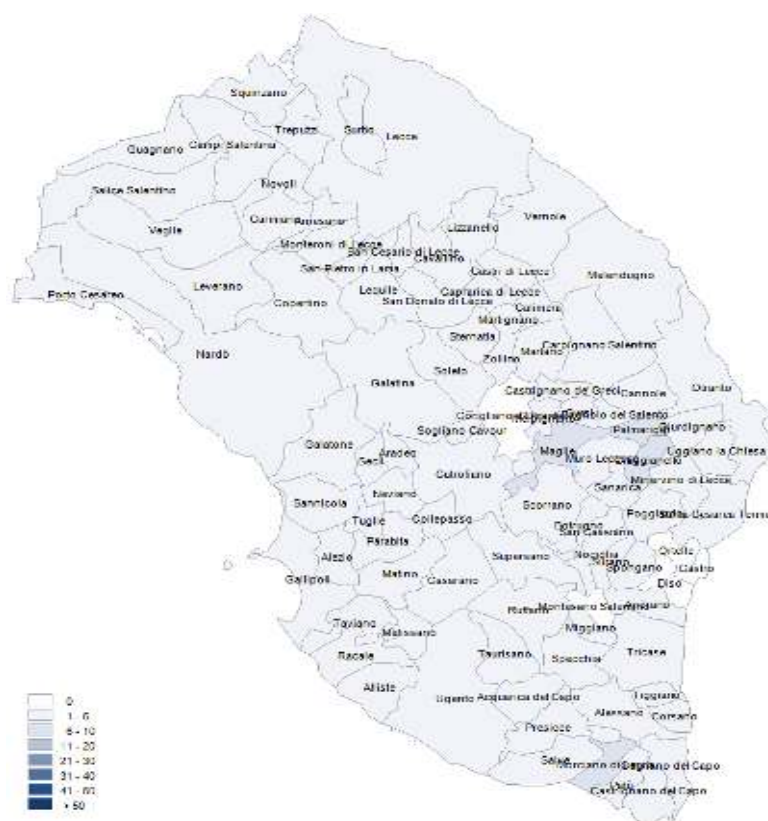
Squinzano
Trepuzzi
Surbo
Lecce
Guagnano
Campi Salentina
Salice Salentino
Novoli
Veglie
Carmiano
Arnesano
Lizzanello
Vernole
Monteroni di Lecce
San Cesario di Lecce
Cavallino
San Pietro in Lama
Castri di Lecce
Melendugno
Porto Cesareo
Leverano
Copertino
Lequile
Caprarica di Lecce
San Donato di Lecce
Calimera
Martignano
Sternatia
Martano
Carpignano Salentino
Nardò
Zollino
Soleto
Galatina
Castrignano dei Greci
Cannole
Otranto
Corigliano d'Otranto
Bagnolo del Salento
Palmariggi
Giurdignano
Sogliano Cavour
Maglie
Muro Leccese
Uggiano la Chiesa
Galatone
Seclì
Aradeo
Cutrofiano
Sanarica
Minervino di Lecce
Neviano
Scorrano
Sannicola
Tuglie
Collepasso
Botrugno
San Cassiano
Poggiardo
Santa Cesarea Terme
Parabita
Alezio
Supersano
Nociglia
Ortelle
Spongano
Castro
Gallipoli
Matino
Casarano
Diso
Ruffano
Montesano Salentino
Andrano
Taviano
Melissano
Miggiano
Racale
Taurisano
Specchia
Tricase
Alliste
Ugento
Acquarica del Capo
Tiggiano
Alessano
Corsano
Presicce
Salve
Morciano di Leuca
Gagliano del Capo
Castrignano del Capo
0
1 - 5
5 - 10
11 - 20
21 - 30
31 - 40
41 - 50
> 50